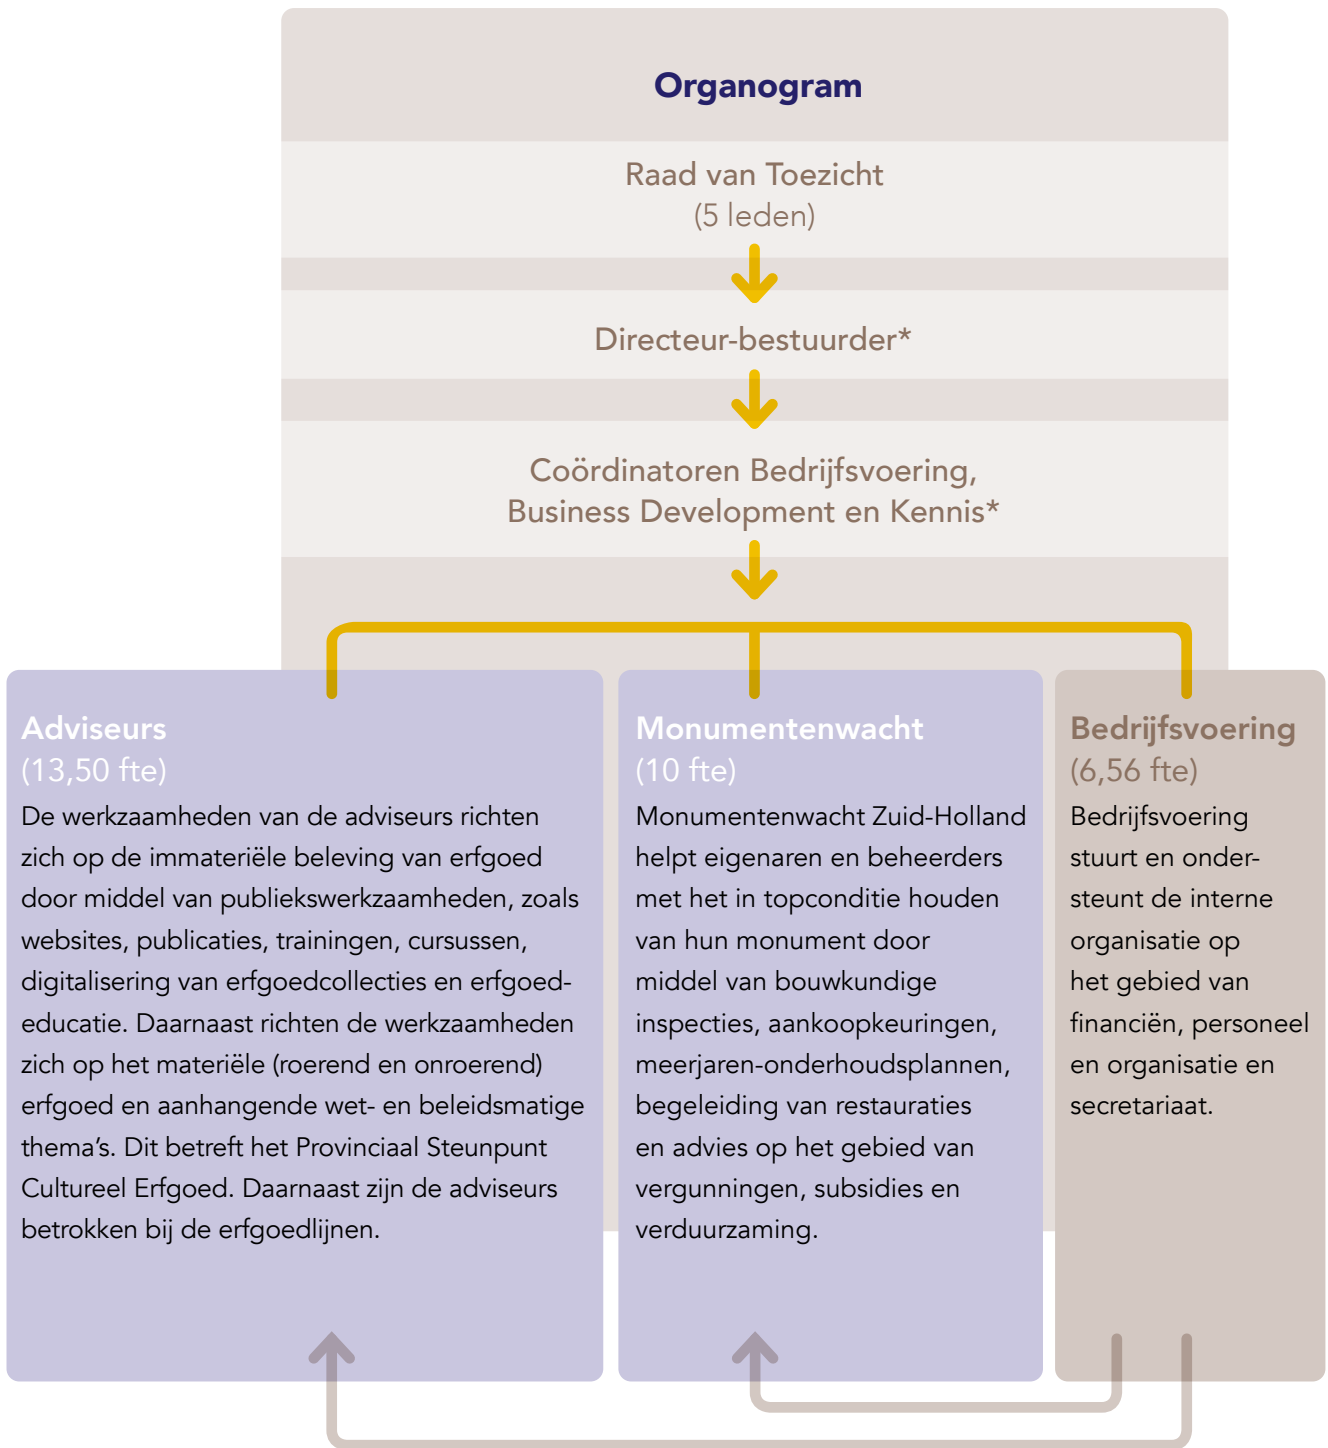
Organogram

Raad van Toezicht
(5 leden)

Directeur-bestuurder*

Coördinatoren Bedrijfsvoering, Business Development en Kennis*

Adviseurs
(13,50 fte)
De werkzaamheden van de adviseurs richten zich op de immateriële beleving van erfgoed door middel van publiekswerkzaamheden, zoals websites, publicaties, trainingen, cursussen, digitalisering van erfgoedcollecties en erfgoededucatie. Daarnaast richten de werkzaamheden zich op het materiële (roerend en onroerend) erfgoed en aanhangende wet- en beleidsmatige thema's. Dit betreft het Provinciaal Steunpunt Cultureel Erfgoed. Daarnaast zijn de adviseurs betrokken bij de erfgoedlijnen.

Monumentenwacht
(10 fte)
Monumentenwacht Zuid-Holland helpt eigenaren en beheerders met het in topconditie houden van hun monument door middel van bouwkundige inspecties, aankoopkeuringen, meerjaren-onderhoudsplannen, begeleiding van restauraties en advies op het gebied van vergunningen, subsidies en verduurzaming.

Bedrijfsvoering
(6,56 fte)
Bedrijfsvoering stuurt en ondersteunt de interne organisatie op het gebied van financiën, personeel en organisatie en secretariaat.